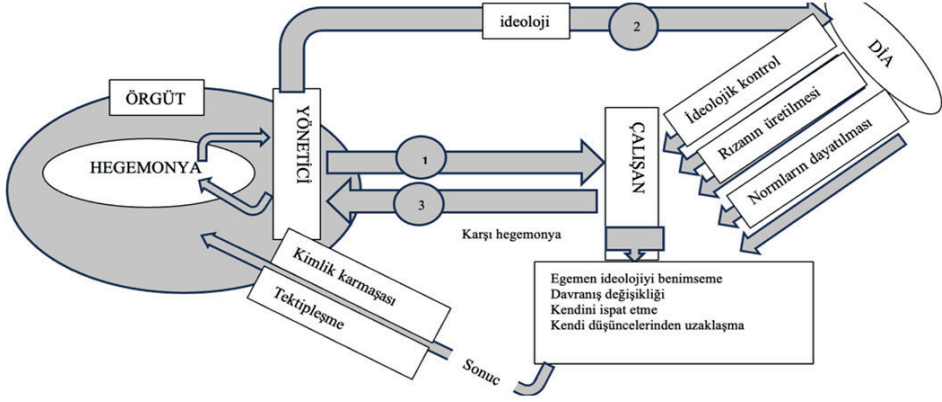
ideoloji

2

DİA

ÖRGÜT

YÖNETİCİ

HEGEMONYA

İdeolojik kontrol

Rızanın üretilmesi

Normların dayatılması

ÇALIŞAN

1

3

Karşı hegemonya

Kimlik karmaşası

Tektipleşme

Egemen ideolojiyi benimseme
Davranış değişikliği
Kendini ispat etme
Kendi düşüncelerinden uzaklaşma

Sonuç